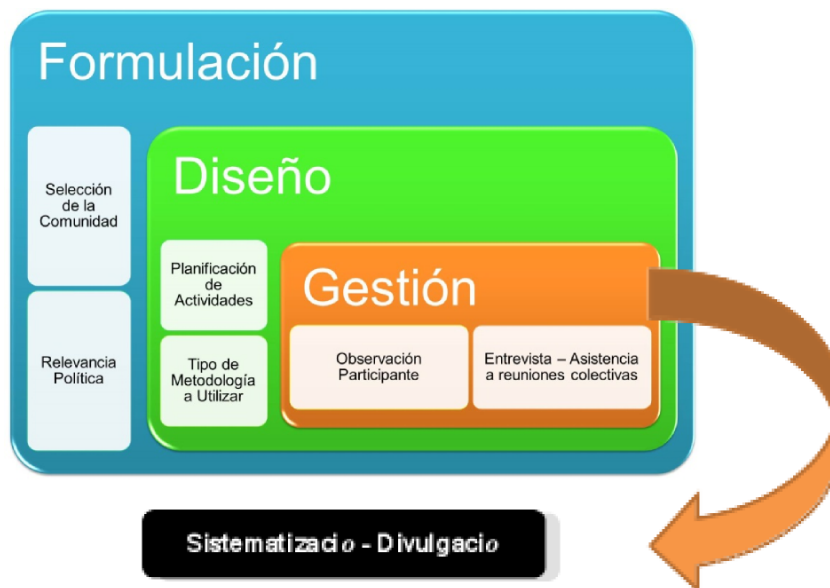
Formulación

Selección de la Comunidad

Relevancia Política

Diseño

Planificación de Actividades

Tipo de Metodología a Utilizar

Gestión

Observación Participante

Entrevista – Asistencia a reuniones colectivas

Sistematizacio - Divulgacio